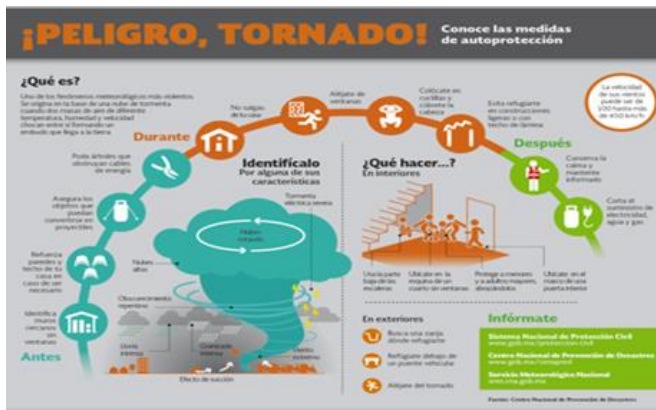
¡PELIGRO, TORNADO!

Conoce las medidas de autoprotección

¿Qué es?

Uno de los fenómenos meteorológicos más violentos. Se origina en la base de una nube de tormenta cuando dos masas de aire de diferente temperatura, humedad y velocidad chocan entre sí formando un embudo que llega a la tierra.

La velocidad de sus vientos puede ser de 100 hasta más de 450 km/h

Durante

No salgas de tu casa

Aléjate de ventanas

Colócate en cuclillas y cúbrete la cabeza

Evita refugiarte en construcciones ligeras o con techo de lámina

Después

Conserva la calma y mantente informado

Corta el suministro de electricidad, agua y gas

Poda árboles que obstruyan cables de energía

Asegura los objetos que puedan convertirse en proyectiles

Refuerza paredes y techo de tu casa en caso de ser necesario

Identifica muros cercanos sin ventanas

Antes

Identifícalo
Por alguna de sus características

Tormenta eléctrica severa

Nubes altas

Nube embudo

Obscurecimiento repentino

Lluvia intensa

Granizo intenso

Viento extremo

Efecto de succión

¿Qué hacer...?
En interiores

Ubícate parte baja de las escaleras

Ubícate en la esquina de un cuarto sin ventanas

Protege a menores y a adultos mayores, abrazándolos

Ubícate en el marco de una puerta interior

En exteriores

Busca una zanja dónde refugiarte

Refúgiate debajo de un puente vehicular

Aléjate del tornado

Infórmate

Sistema Nacional de Protección Civil
www.gob.mx/proteccion-civil

Centro Nacional de Prevención de Desastres
www.gob.mx/cenapred

Servicio Meteorológico Nacional
smn.cna.gob.mx

Fuente: Centro Nacional de Prevención de Desastres